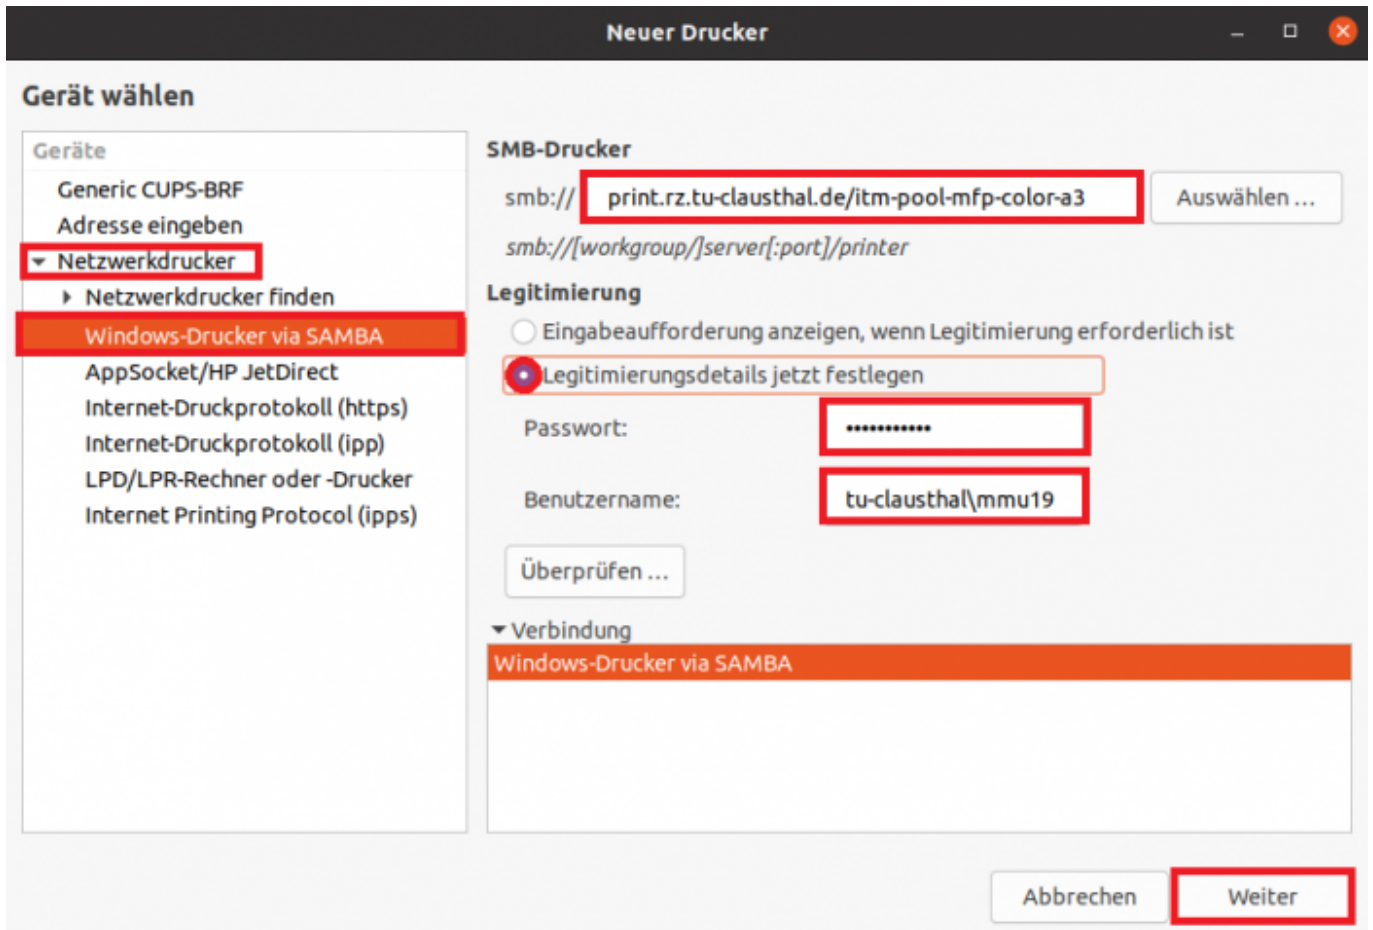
Neuer Drucker

Gerät wählen

Geräte
Generic CUPS-BRF
Adresse eingeben
Netzwerkdrucker
Netzwerkdrucker finden
Windows-Drucker via SAMBA
AppSocket/HP JetDirect
Internet-Druckprotokoll (https)
Internet-Druckprotokoll (ipp)
LPD/LPR-Rechner oder -Drucker
Internet Printing Protocol (ipps)

SMB-Drucker
smb:// print.rz.tu-clausthal.de/itm-pool-mfp-color-a3 Auswählen ...
smb://[workgroup/]server[:port]/printer

Legitimierung
Eingabeaufforderung anzeigen, wenn Legitimierung erforderlich ist
Legitimierungsdetails jetzt festlegen
Passwort: ••••••••••••
Benutzername: tu-clausthal\mmu19
Überprüfen ...

Verbindung
Windows-Drucker via SAMBA

Abbrechen Weiter